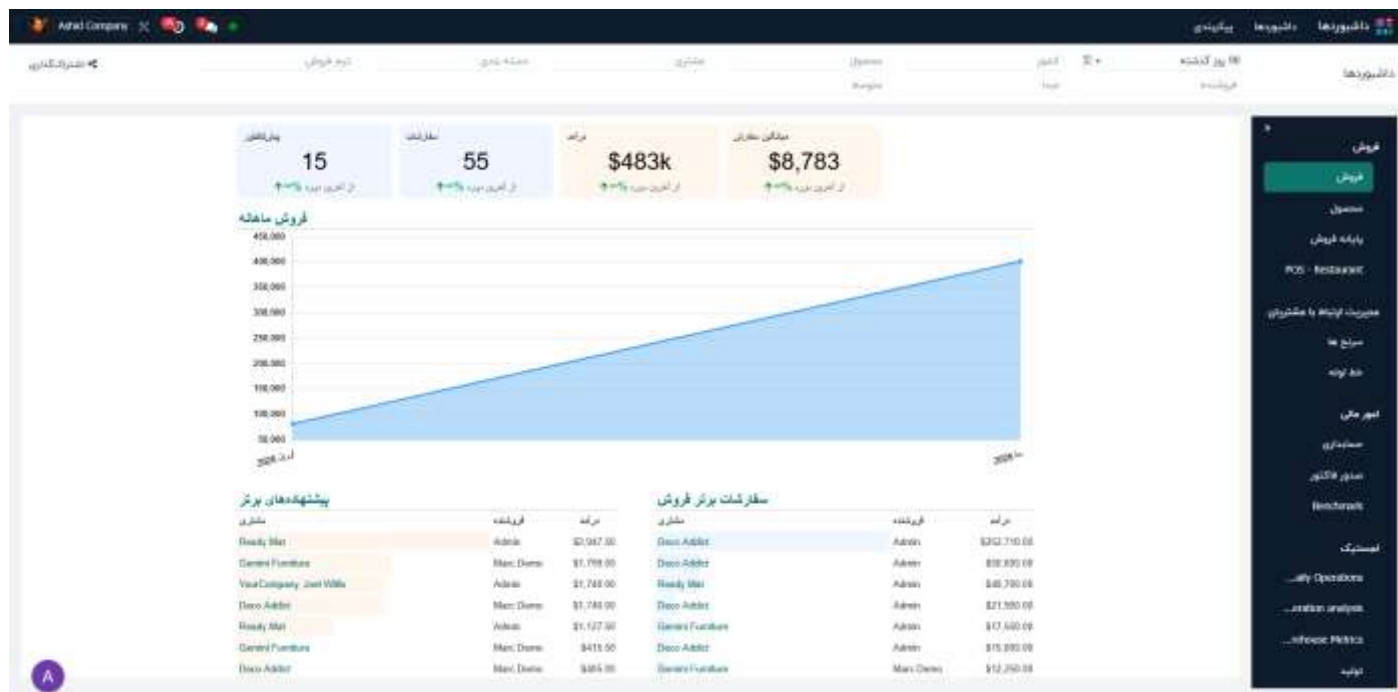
Ashid Company

داشبوردها داشبوردها پیکربندی

داشبوردها

۹۰ روز گذشته

فروشنده

اشتراک‌گذاری

فروش

فروش

محصول

پایانه فروش

POS - Restaurant

مدیریت ارتباط با مشتریان

سرنخ ها

خط لوله

امور مالی

حسابداری

صدور فاکتور

Benchmark

لجستیک

...ality Operations

...eration analysis

...rehouse Metrics

تولید

میانگین سفارش
$8,783

درآمد
$483k

سفارشات
55

پیش‌فاکتور
15

فروش ماهانه

450,000
400,000
350,000
300,000
250,000
200,000
150,000
100,000
50,000

سفارشات برتر فروش

| مشتری | فروشنده | درآمد |
|---|---|---|
| Deco Addict | Admin | $252,710.00 |
| Deco Addict | Admin | $58,930.00 |
| Ready Mat | Admin | $48,700.00 |
| Deco Addict | Admin | $21,550.00 |
| Gemini Furniture | Admin | $17,500.00 |
| Deco Addict | Admin | $15,000.00 |
| Gemini Furniture | Marc Demo | $12,250.00 |

پیشنهادهای برتر

| مشتری | فروشنده | درآمد |
|---|---|---|
| Ready Mat | Admin | $2,947.50 |
| Gemini Furniture | Marc Demo | $1,799.00 |
| YourCompany, Joel Willis | Admin | $1,740.00 |
| Deco Addict | Marc Demo | $1,740.00 |
| Ready Mat | Admin | $1,127.50 |
| Gemini Furniture | Marc Demo | $415.50 |
| Deco Addict | Marc Demo | $405.00 |

A